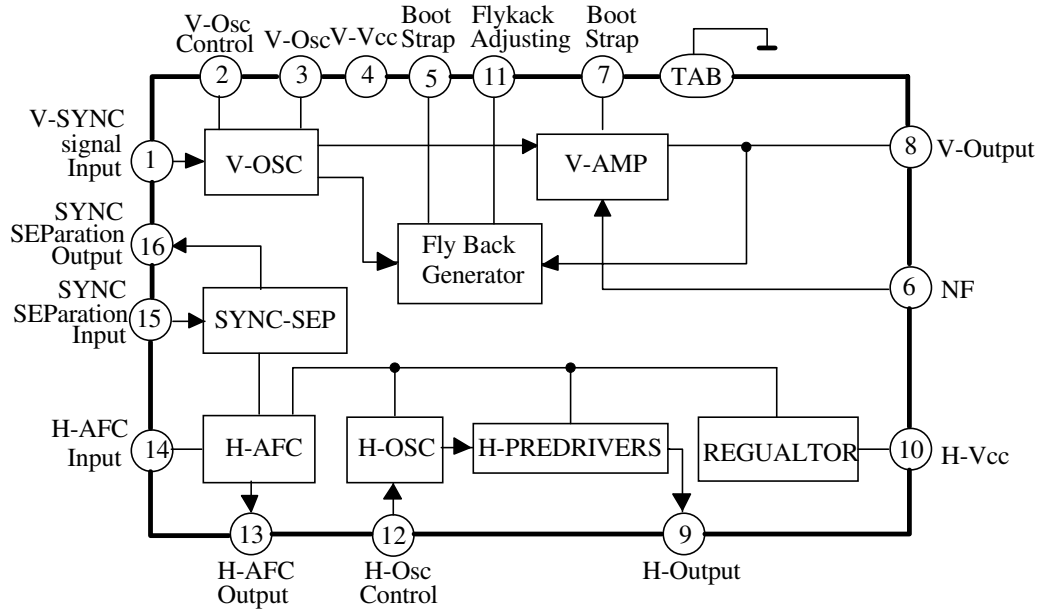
V-Osc Control
V-Osc
V-Vcc
Boot Strap
Flykack Adjusting
Boot Strap
TAB
2
3
4
5
11
7
V-SYNC signal Input
1
V-OSC
V-AMP
8
V-Output
SYNC SEParation Output
16
Fly Back Generator
6
NF
SYNC SEParation Input
15
SYNC-SEP
H-AFC Input
14
H-AFC
H-OSC
H-PREDRIVERS
REGUALTOR
10
H-Vcc
13
12
9
H-AFC Output
H-Osc Control
H-Output